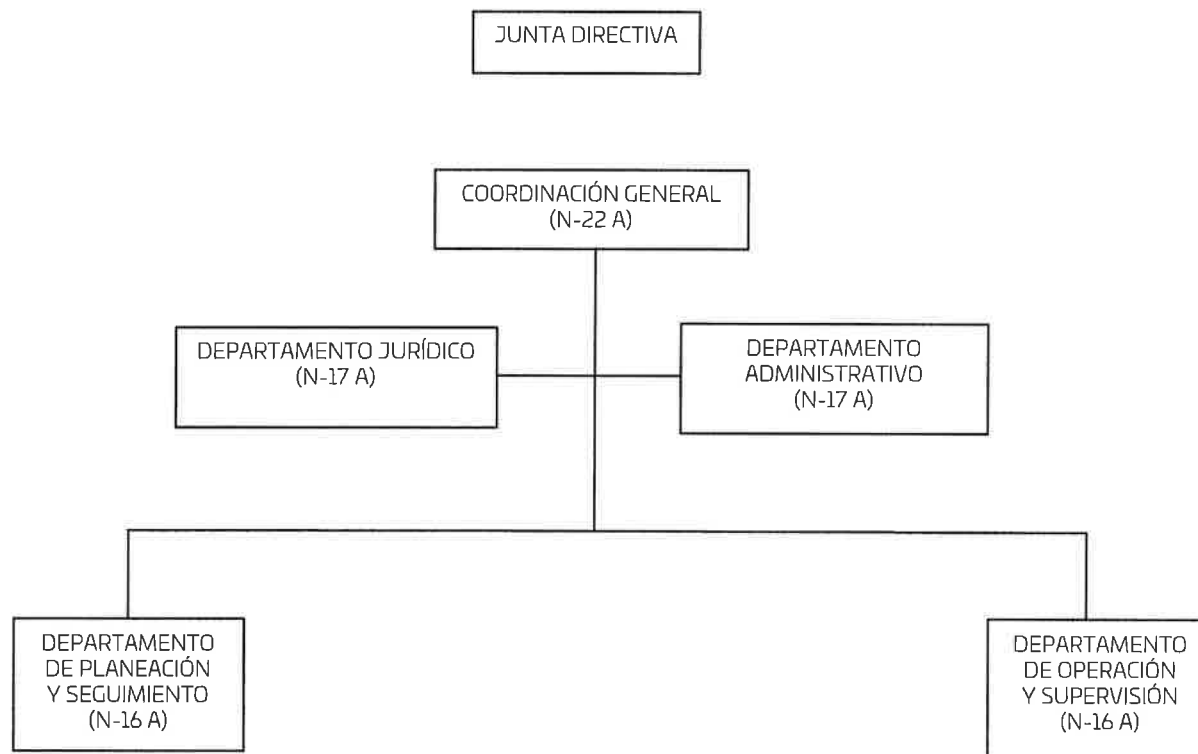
JUNTA DIRECTIVA

COORDINACIÓN GENERAL
(N-22 A)

DEPARTAMENTO JURÍDICO
(N-17 A)

DEPARTAMENTO
ADMINISTRATIVO
(N-17 A)

DEPARTAMENTO
DE PLANEACIÓN
Y SEGUIMIENTO
(N-16 A)

DEPARTAMENTO
DE OPERACIÓN
Y SUPERVISIÓN
(N-16 A)